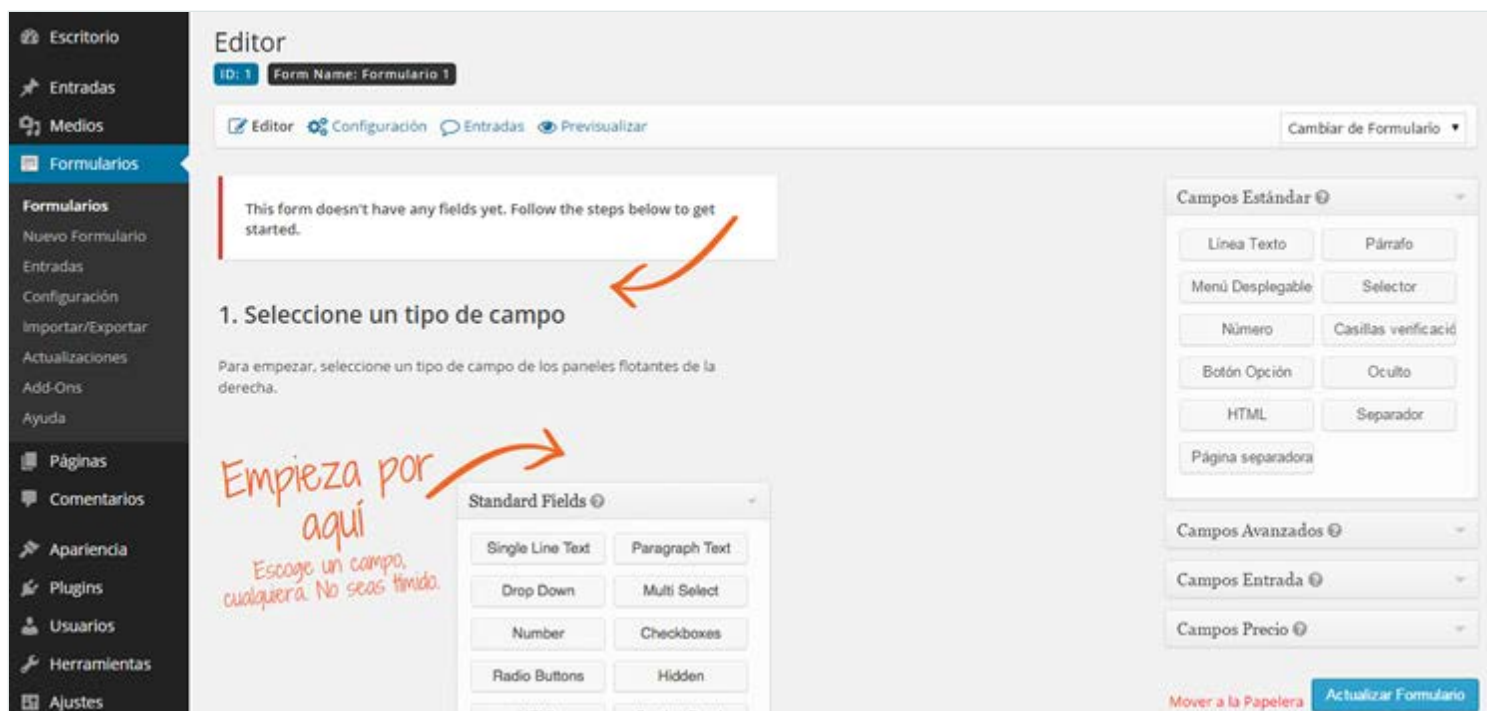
Escritorio
Entradas
Medios
Formularios
Formularios
Nuevo Formulario
Entradas
Configuración
Importar/Exportar
Actualizaciones
Add-Ons
Ayuda
Páginas
Comentarios
Apariencia
Plugins
Usuarios
Herramientas
Ajustes

Editor
ID: 1 Form Name: Formulario 1

Editor Configuración Entradas Previsualizar

Cambiar de Formulario

This form doesn't have any fields yet. Follow the steps below to get started.

1. Seleccione un tipo de campo

Para empezar, seleccione un tipo de campo de los paneles flotantes de la derecha.

Empieza por aquí
Escoge un campo, cualquiera. No seas tímido.

Standard Fields

| Single Line Text | Paragraph Text |
|---|---|
| Drop Down | Multi Select |
| Number | Checkboxes |
| Radio Buttons | Hidden |

Campos Estándar

| Línea Texto | Párrafo |
|---|---|
| Menú Desplegable | Selector |
| Número | Casillas verificació |
| Botón Opción | Oculto |
| HTML | Separador |
| Página separadora | |

Campos Avanzados
Campos Entrada
Campos Precio

Mover a la Papelera
Actualizar Formulario